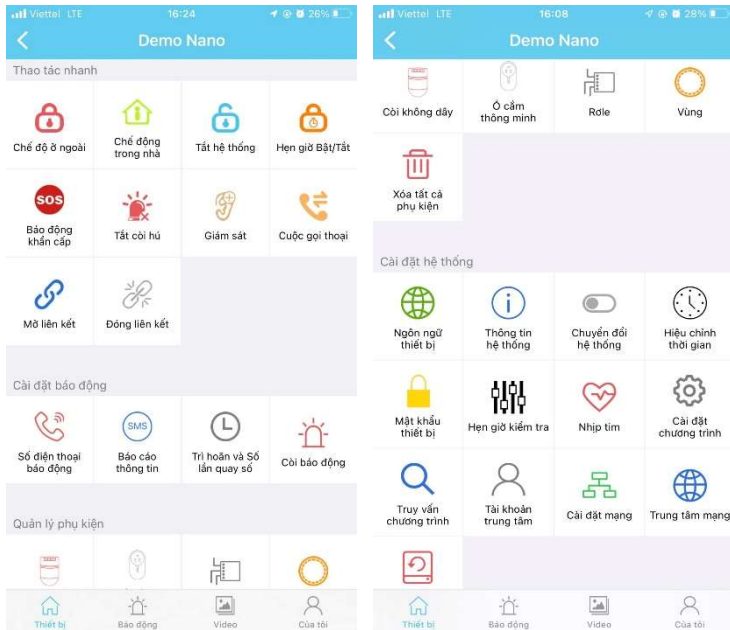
Viettel LTE 16:24 26%

Demo Nano

Thao tác nhanh

Chế độ ở ngoài
Chế động trong nhà
Tắt hệ thống
Hẹn giờ Bật/Tắt
SOS
Báo động khẩn cấp
Tắt còi hú
Giám sát
Cuộc gọi thoại
Mở liên kết
Đóng liên kết

Cài đặt báo động

Số điện thoại báo động
SMS
Báo cáo thông tin
Trì hoãn và Số lần quay số
Còi báo động

Quản lý phụ kiện

Thiết bị
Báo động
Video
Của tôi

Viettel LTE 16:08 28%

Demo Nano

Còi không dây
Ổ cắm thông minh
Rơle
Vùng
Xóa tất cả phụ kiện

Cài đặt hệ thống

Ngôn ngữ thiết bị
Thông tin hệ thống
Chuyển đổi hệ thống
Hiệu chỉnh thời gian
Mật khẩu thiết bị
Hẹn giờ kiểm tra
Nhịp tim
Cài đặt chương trình
Truy vấn chương trình
Tài khoản trung tâm
Cài đặt mạng
Trung tâm mạng

Thiết bị
Báo động
Video
Của tôi